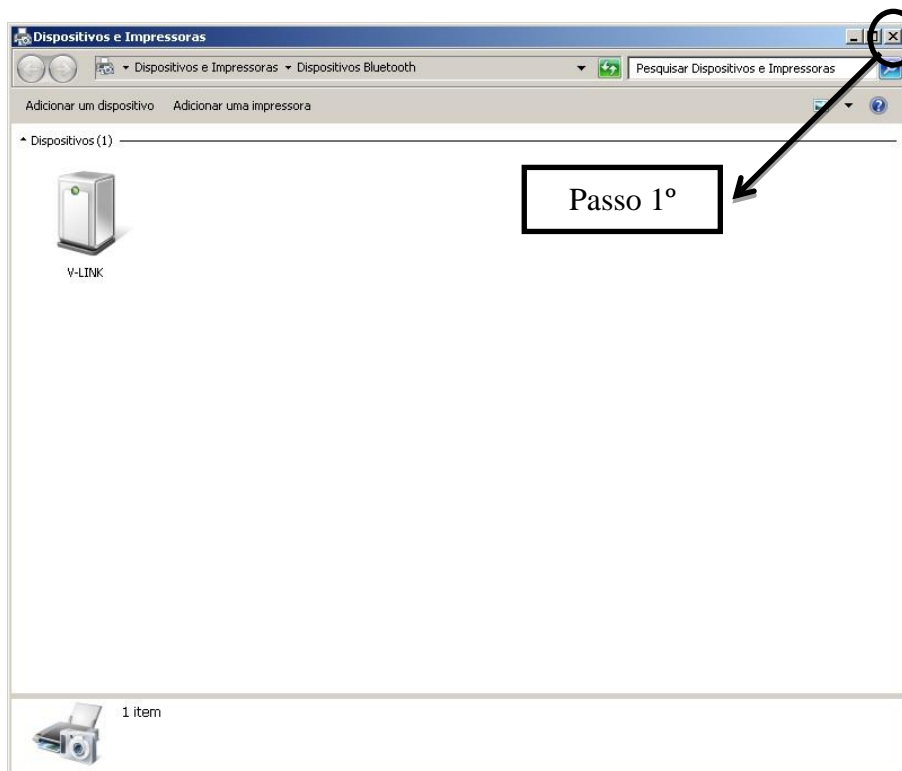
Dispositivos e Impressoras

Dispositivos e Impressoras ▸ Dispositivos Bluetooth

Pesquisar Dispositivos e Impressoras

Adicionar um dispositivo Adicionar uma impressora

Dispositivos (1)

Passo 1º

V-LINK

1 item